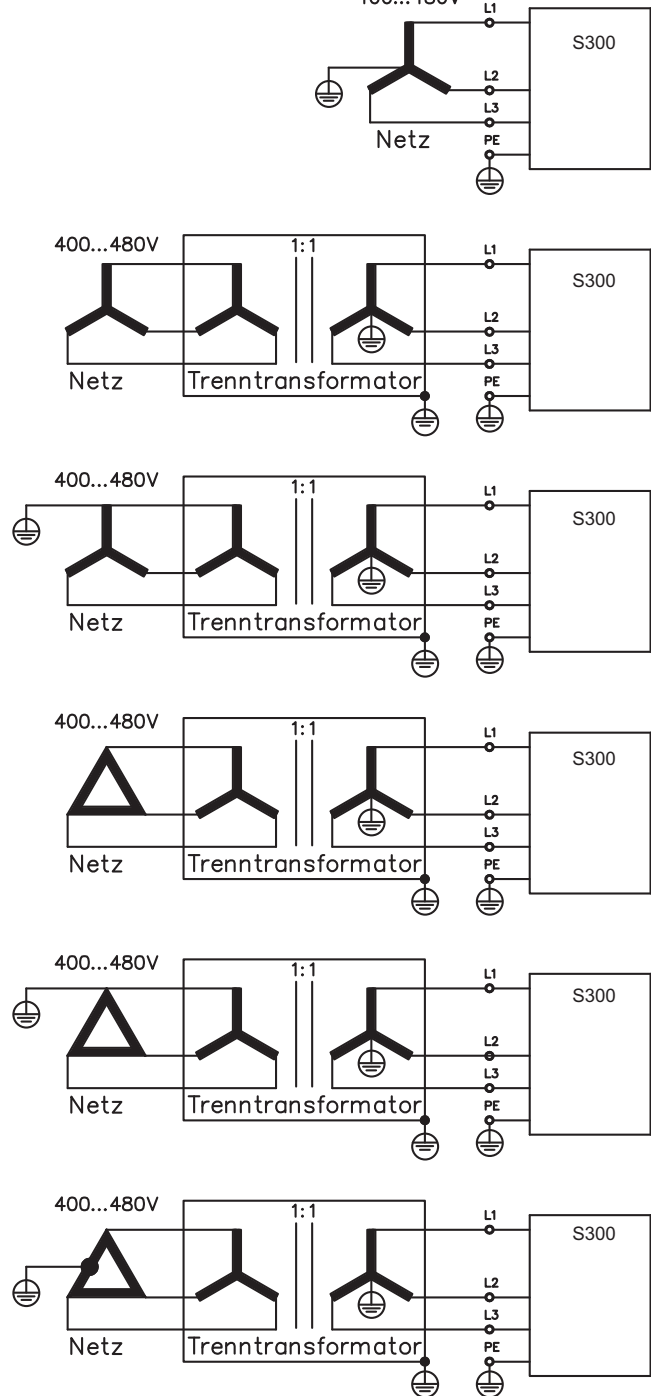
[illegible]
L1
S300
L2
L3
PE
Netz

400...480V
1:1
L1
S300
L2
L3
PE
Netz
Trenntransformator

400...480V
1:1
L1
S300
L2
L3
PE
Netz
Trenntransformator

400...480V
1:1
L1
S300
L2
L3
PE
Netz
Trenntransformator

400...480V
1:1
L1
S300
L2
L3
PE
Netz
Trenntransformator

400...480V
1:1
L1
S300
L2
L3
PE
Netz
Trenntransformator